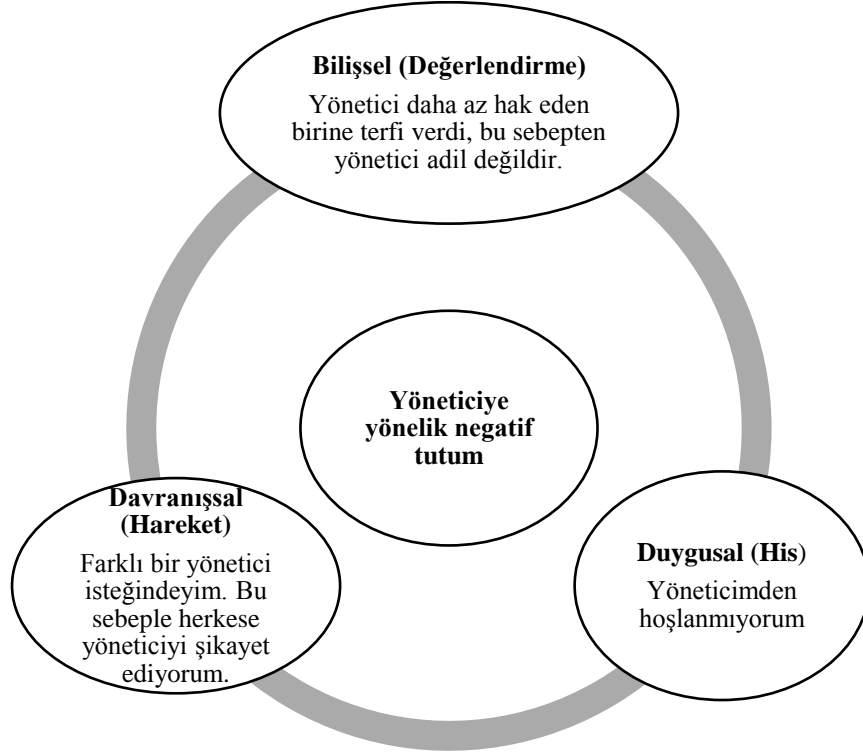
**Bilişsel (Değerlendirme)**

Yönetici daha az hak eden birine terfi verdi, bu sebepten yönetici adil değildir.

**Yöneticiye yönelik negatif tutum**

**Davranışsal (Hareket)**

Farklı bir yönetici isteğindeyim. Bu sebeple herkese yöneticiyi şikayet ediyorum.

**Duygusal (His)**

Yöneticimden hoşlanmıyorum